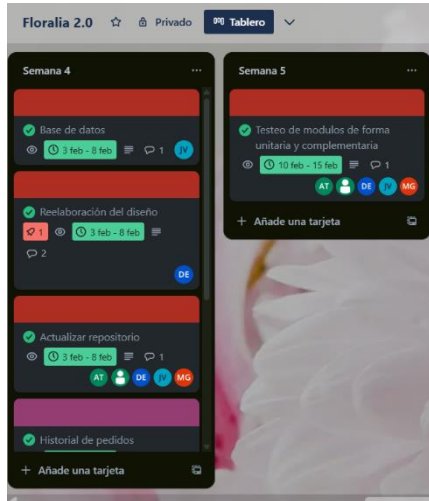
Floralia 2.0 ☆ Privado Tablero

Semana 4 ···

Base de datos
3 feb - 8 feb 1 JV

Reelaboración del diseño
1 3 feb - 8 feb
2
DE

Actualizar repositorio
3 feb - 8 feb 1
AT DE JV MG

Historial de pedidos

+ Añade una tarjeta

Semana 5 ···

Testeo de modulos de forma unitaria y complementaria
10 feb - 15 feb 1
AT DE JV MG

+ Añade una tarjeta